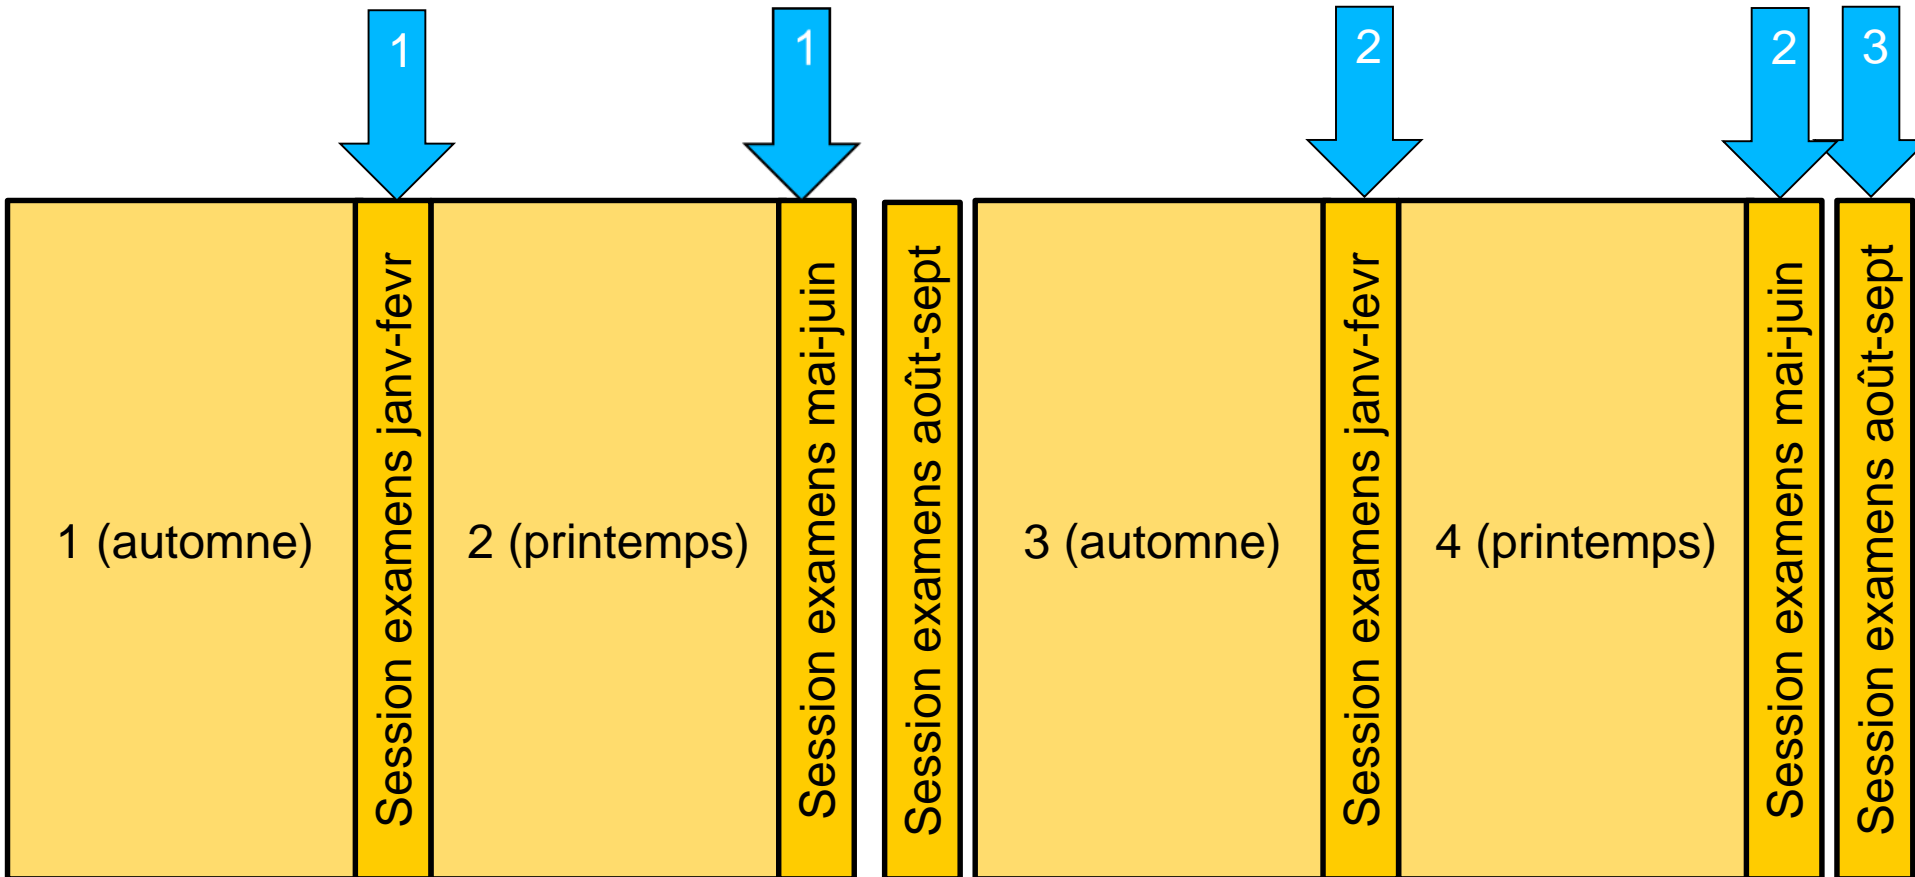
1

1

2

2

3

1 (automne)

Session examens janv-fevr

2 (printemps)

Session examens mai-juin

Session examens août-sept

3 (automne)

Session examens janv-fevr

4 (printemps)

Session examens mai-juin

Session examens août-sept